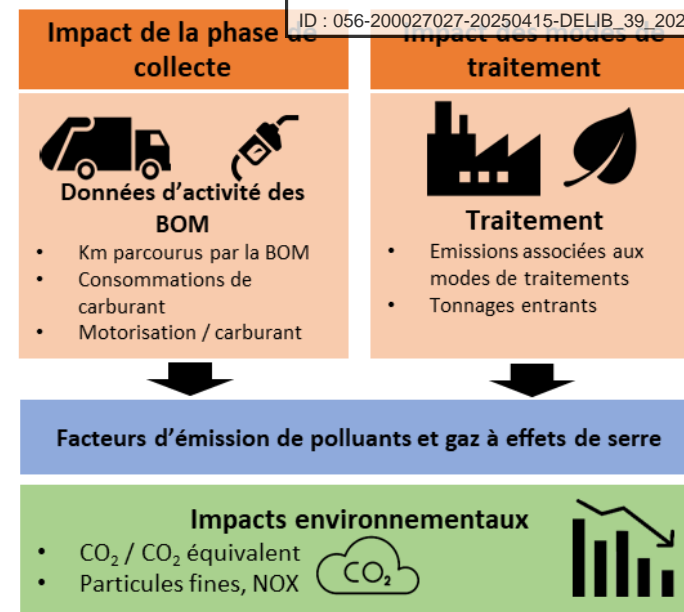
ID : 056-200027027-20250415-DELIB_39_202

Impact de la phase de collecte

Impact des modes de traitement

Données d'activité des BOM

- Km parcourus par la BOM
- Consommations de carburant
- Motorisation / carburant

Traitement

- Emissions associées aux modes de traitements
- Tonnages entrants

Facteurs d'émission de polluants et gaz à effets de serre

Impacts environnementaux

- $CO_2$ / $CO_2$ équivalent
- Particules fines, NOX

$CO_2$